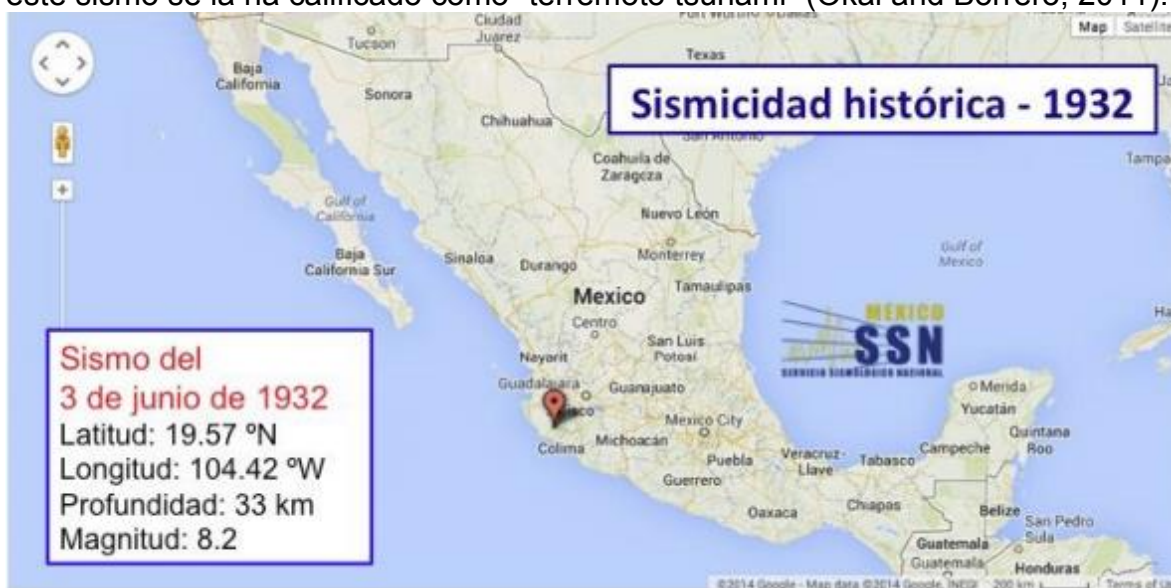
este sismo se la ha calificado como "terremoto tsunami" (Okal and Borrero, 2011).

Map Satellite

Sismicidad histórica - 1932

Tucson
Ciudad Juarez
Texas
Baja California
Sonora
Chihuahua
San Antonio
Coahuila de Zaragoza
Tampa
Gulf of California
Nuevo León
Baja California Sur
Sinaloa
Durango
Monterrey
Gulf of Mexico
Mexico
Tamaulipas
Centro
San Luis Potosí
Nayarit
Guadalajara
Guanajuato
Jalisco
Mexico City
Michoacán
Colima
Puebla
Veracruz-Llave
Tabasco
Campeche
Guerrero
Oaxaca
Chiapas
Belize
Mérida
Yucatán
Quintana Roo
San Pedro Sula
Guatemala
Honduras

MEXICO
SSN
SERVICIO SISMOLÓGICO NACIONAL

Sismo del
3 de junio de 1932
Latitud: 19.57 ºN
Longitud: 104.42 ºW
Profundidad: 33 km
Magnitud: 8.2

©2014 Google - Map data ©2014 Google, INEGI 200 km Terms of Use